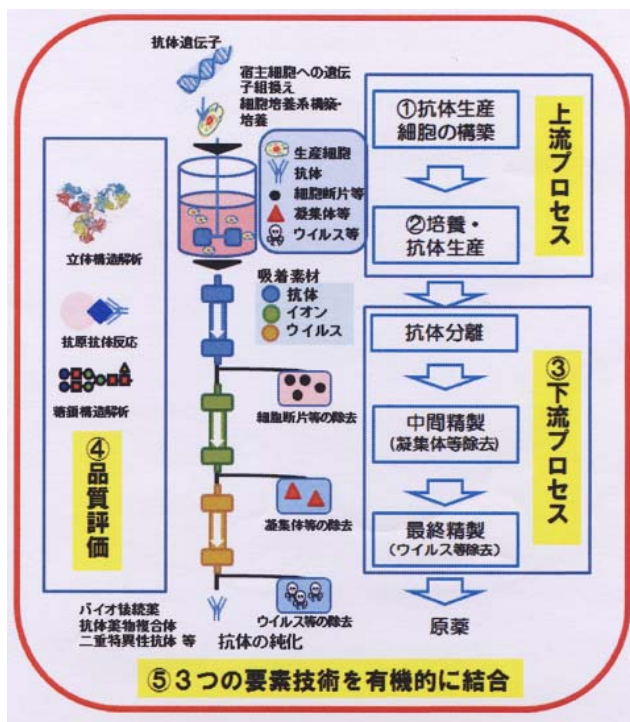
抗体遺伝子

宿主細胞への遺伝子組換え
細胞培養系構築・培養

生産細胞
抗体
細胞断片等
凝集体等
ウイルス等

吸着素材
抗体
イオン
ウイルス

細胞断片等の除去

凝集体等の除去

ウイルス等の除去

抗体の純化

立体構造解析

抗原抗体反応

糖鎖構造解析

④品質評価

バイオ後続薬
抗体薬物複合体
二重特異性抗体 等

①抗体生産細胞の構築

②培養・抗体生産

上流プロセス

抗体分離

中間精製
(凝集体等除去)

最終精製
(ウイルス等除去)

③下流プロセス

原薬

⑤3つの要素技術を有機的に結合